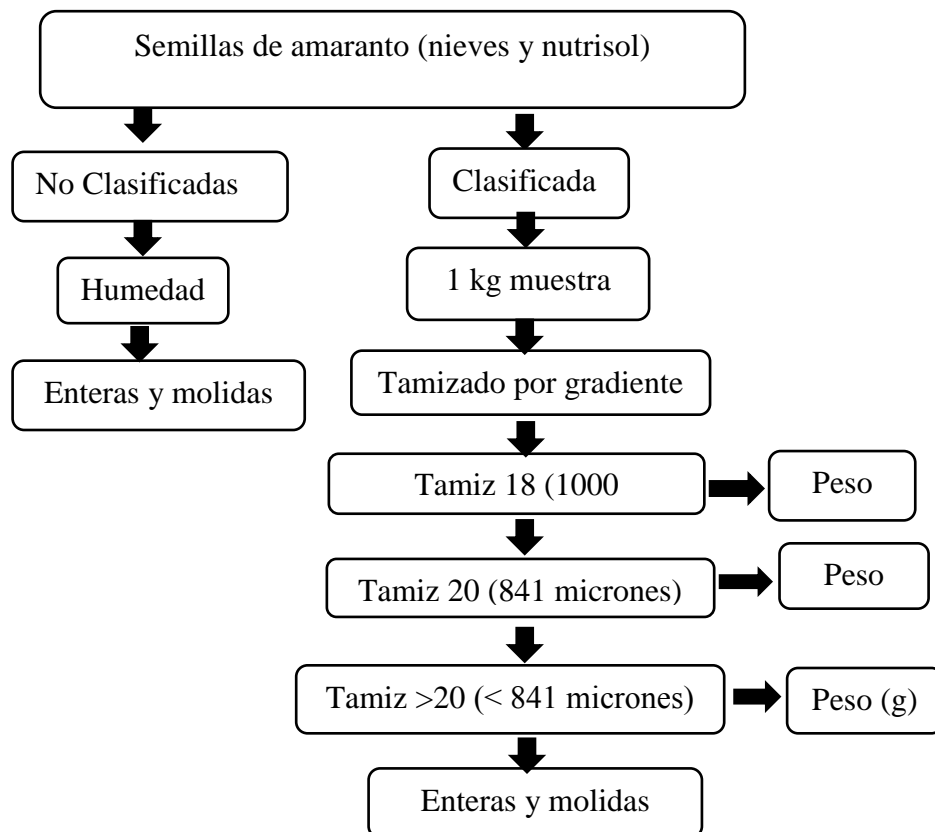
Semillas de amaranto (nieves y nutrisol)

No Clasificadas

Humedad

Enteras y molidas

Clasificada

1 kg muestra

Tamizado por gradiente

Tamiz 18 (1000

Peso

Tamiz 20 (841 micrones)

Peso

Tamiz >20 (< 841 micrones)

Peso (g)

Enteras y molidas